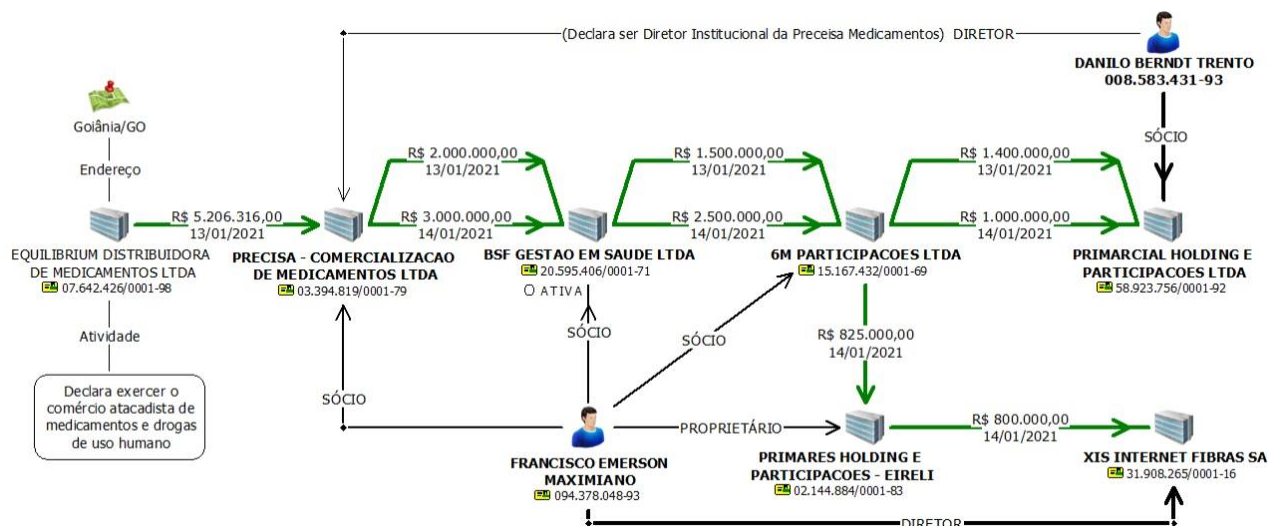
(Declara ser Diretor Institucional da Preceisa Medicamentos) DIRETOR

DANILO BERNDT TRENTO
008.583.431-93

Goiânia/GO

Endereço

SÓCIO

R$ 2.000.000,00
13/01/2021

R$ 1.500.000,00
13/01/2021

R$ 1.400.000,00
13/01/2021

R$ 5.206.316,00
13/01/2021

R$ 3.000.000,00
14/01/2021

R$ 2.500.000,00
14/01/2021

R$ 1.000.000,00
14/01/2021

EQUILIBRIUM DISTRIBUIDORA DE MEDICAMENTOS LTDA
07.642.426/0001-98

PRECISA - COMERCIALIZACAO DE MEDICAMENTOS LTDA
03.394.819/0001-79

BSF GESTAO EM SAUDE LTDA
20.595.406/0001-71

O ATIVA

6M PARTICIPACOES LTDA
15.167.432/0001-69

PRIMARCIAL HOLDING E PARTICIPACOES LTDA
58.923.756/0001-92

Atividade

SÓCIO

SÓCIO

R$ 825.000,00
14/01/2021

Declara exercer o comércio atacadista de medicamentos e drogas de uso humano

SÓCIO

PROPRIETÁRIO

R$ 800.000,00
14/01/2021

FRANCISCO EMERSON MAXIMIANO
094.378.048-93

PRIMARES HOLDING E PARTICIPACOES - EIRELI
02.144.884/0001-83

XIS INTERNET FIBRAS SA
31.908.265/0001-16

DIRETOR